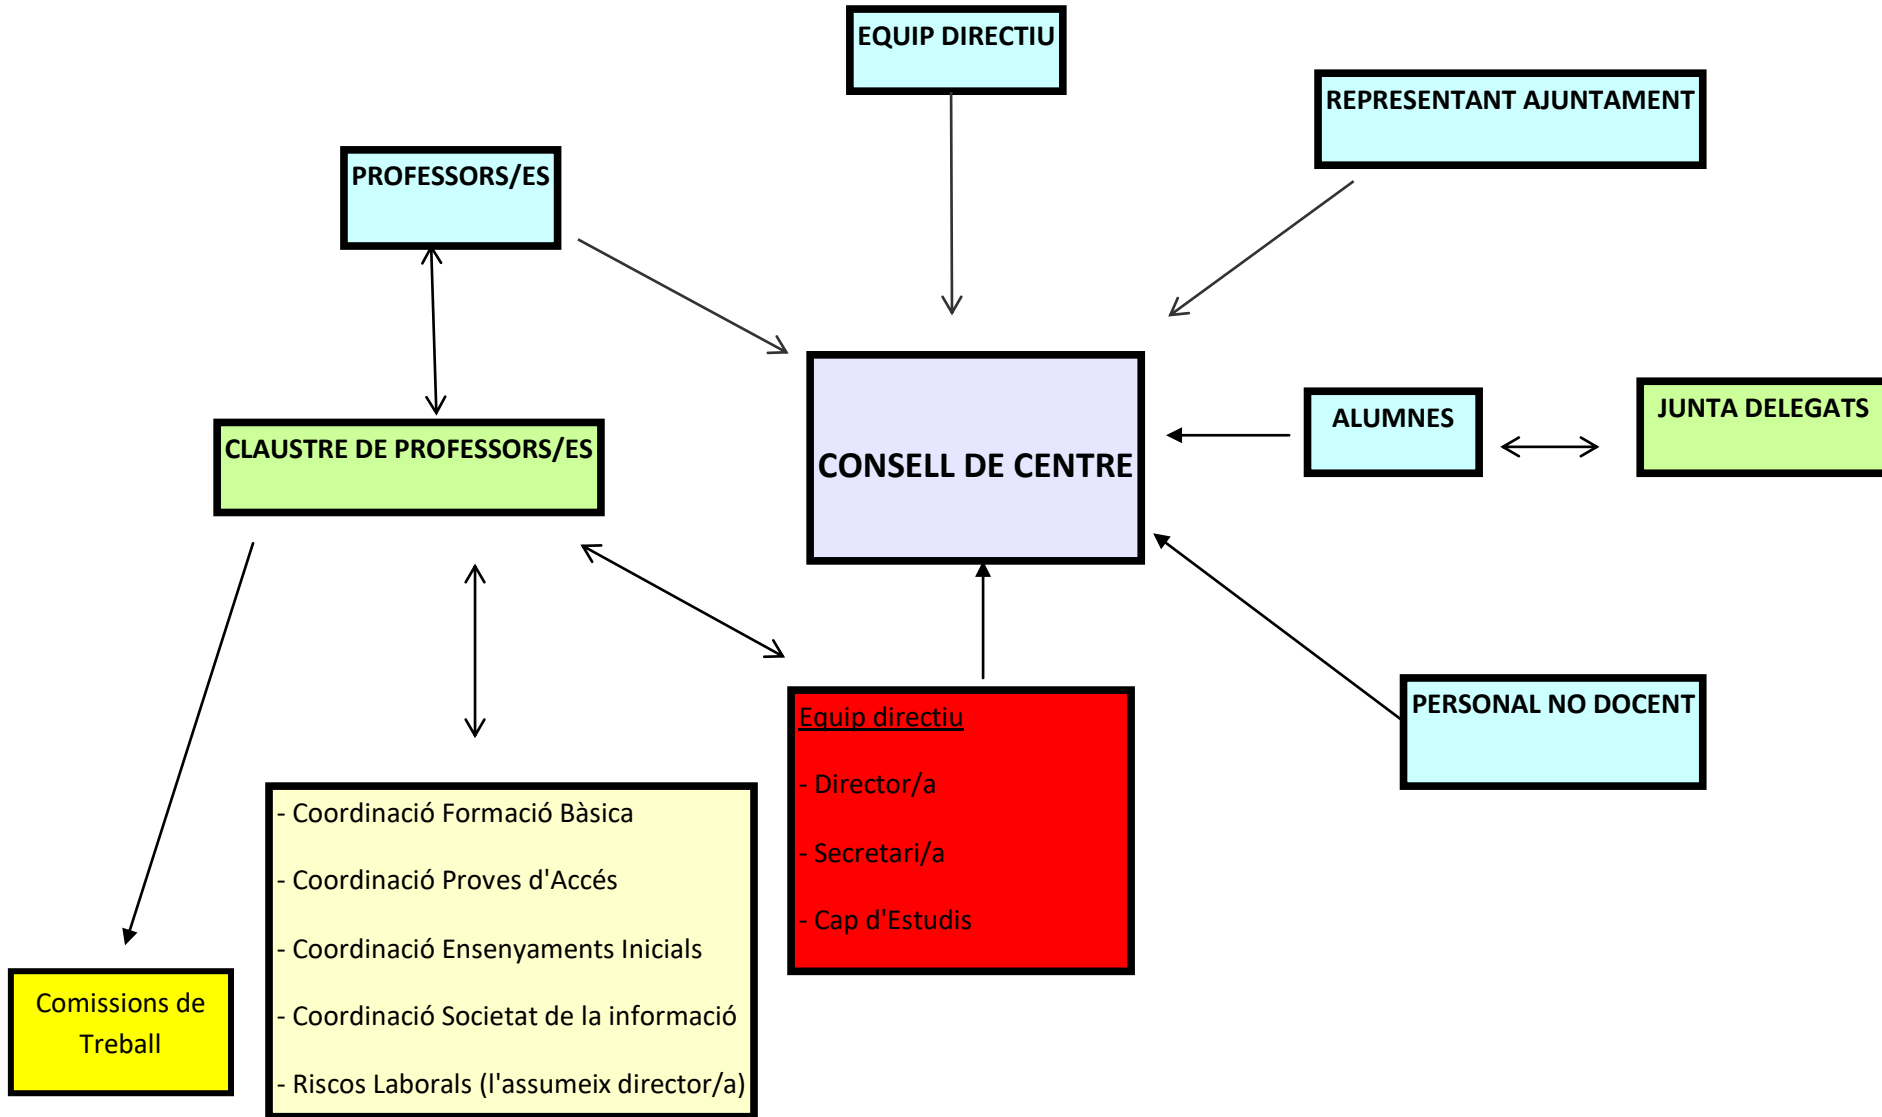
EQUIP DIRECTIU

REPRESENTANT AJUNTAMENT

PROFESSORS/ES

CLAUSTRE DE PROFESSORS/ES

CONSELL DE CENTRE

ALUMNES

JUNTA DELEGATS

Equip directiu

- Director/a

- Secretari/a

- Cap d'Estudis

PERSONAL NO DOCENT

- Coordinació Formació Bàsica

- Coordinació Proves d'Accés

- Coordinació Ensenyaments Inicials

- Coordinació Societat de la informació

- Riscos Laborals (l'assumeix director/a)

Comissions de Treball